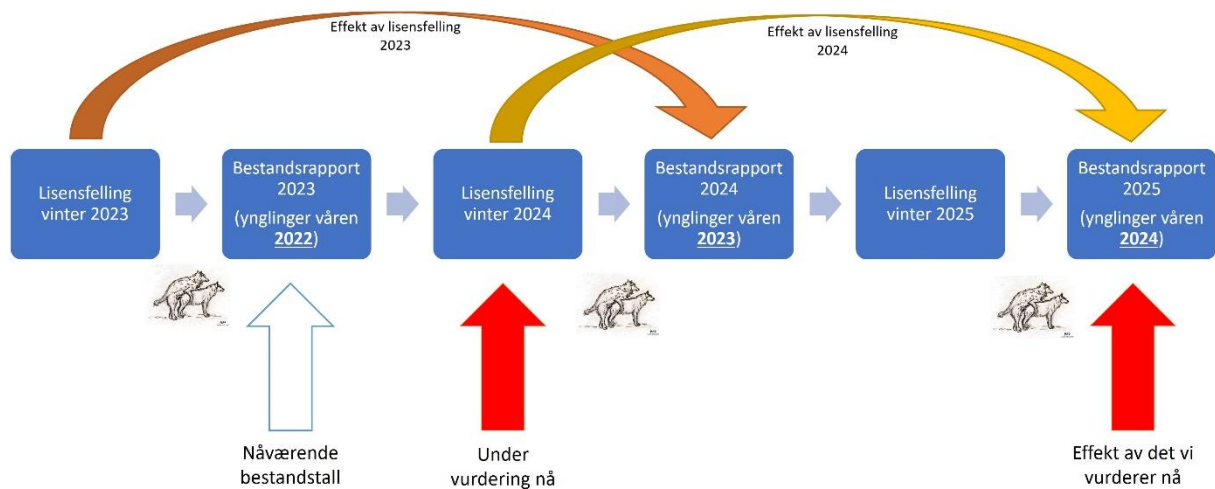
Effekt av lisensfelling 2023

Effekt av lisensfelling 2024

Lisensfelling vinter 2023

Bestandsrapport 2023 (ynglinger våren **2022**)

Lisensfelling vinter 2024

Bestandsrapport 2024 (ynglinger våren **2023**)

Lisensfelling vinter 2025

Bestandsrapport 2025 (ynglinger våren **2024**)

Nåværende bestandstall

Under vurdering nå

Effekt av det vi vurderer nå